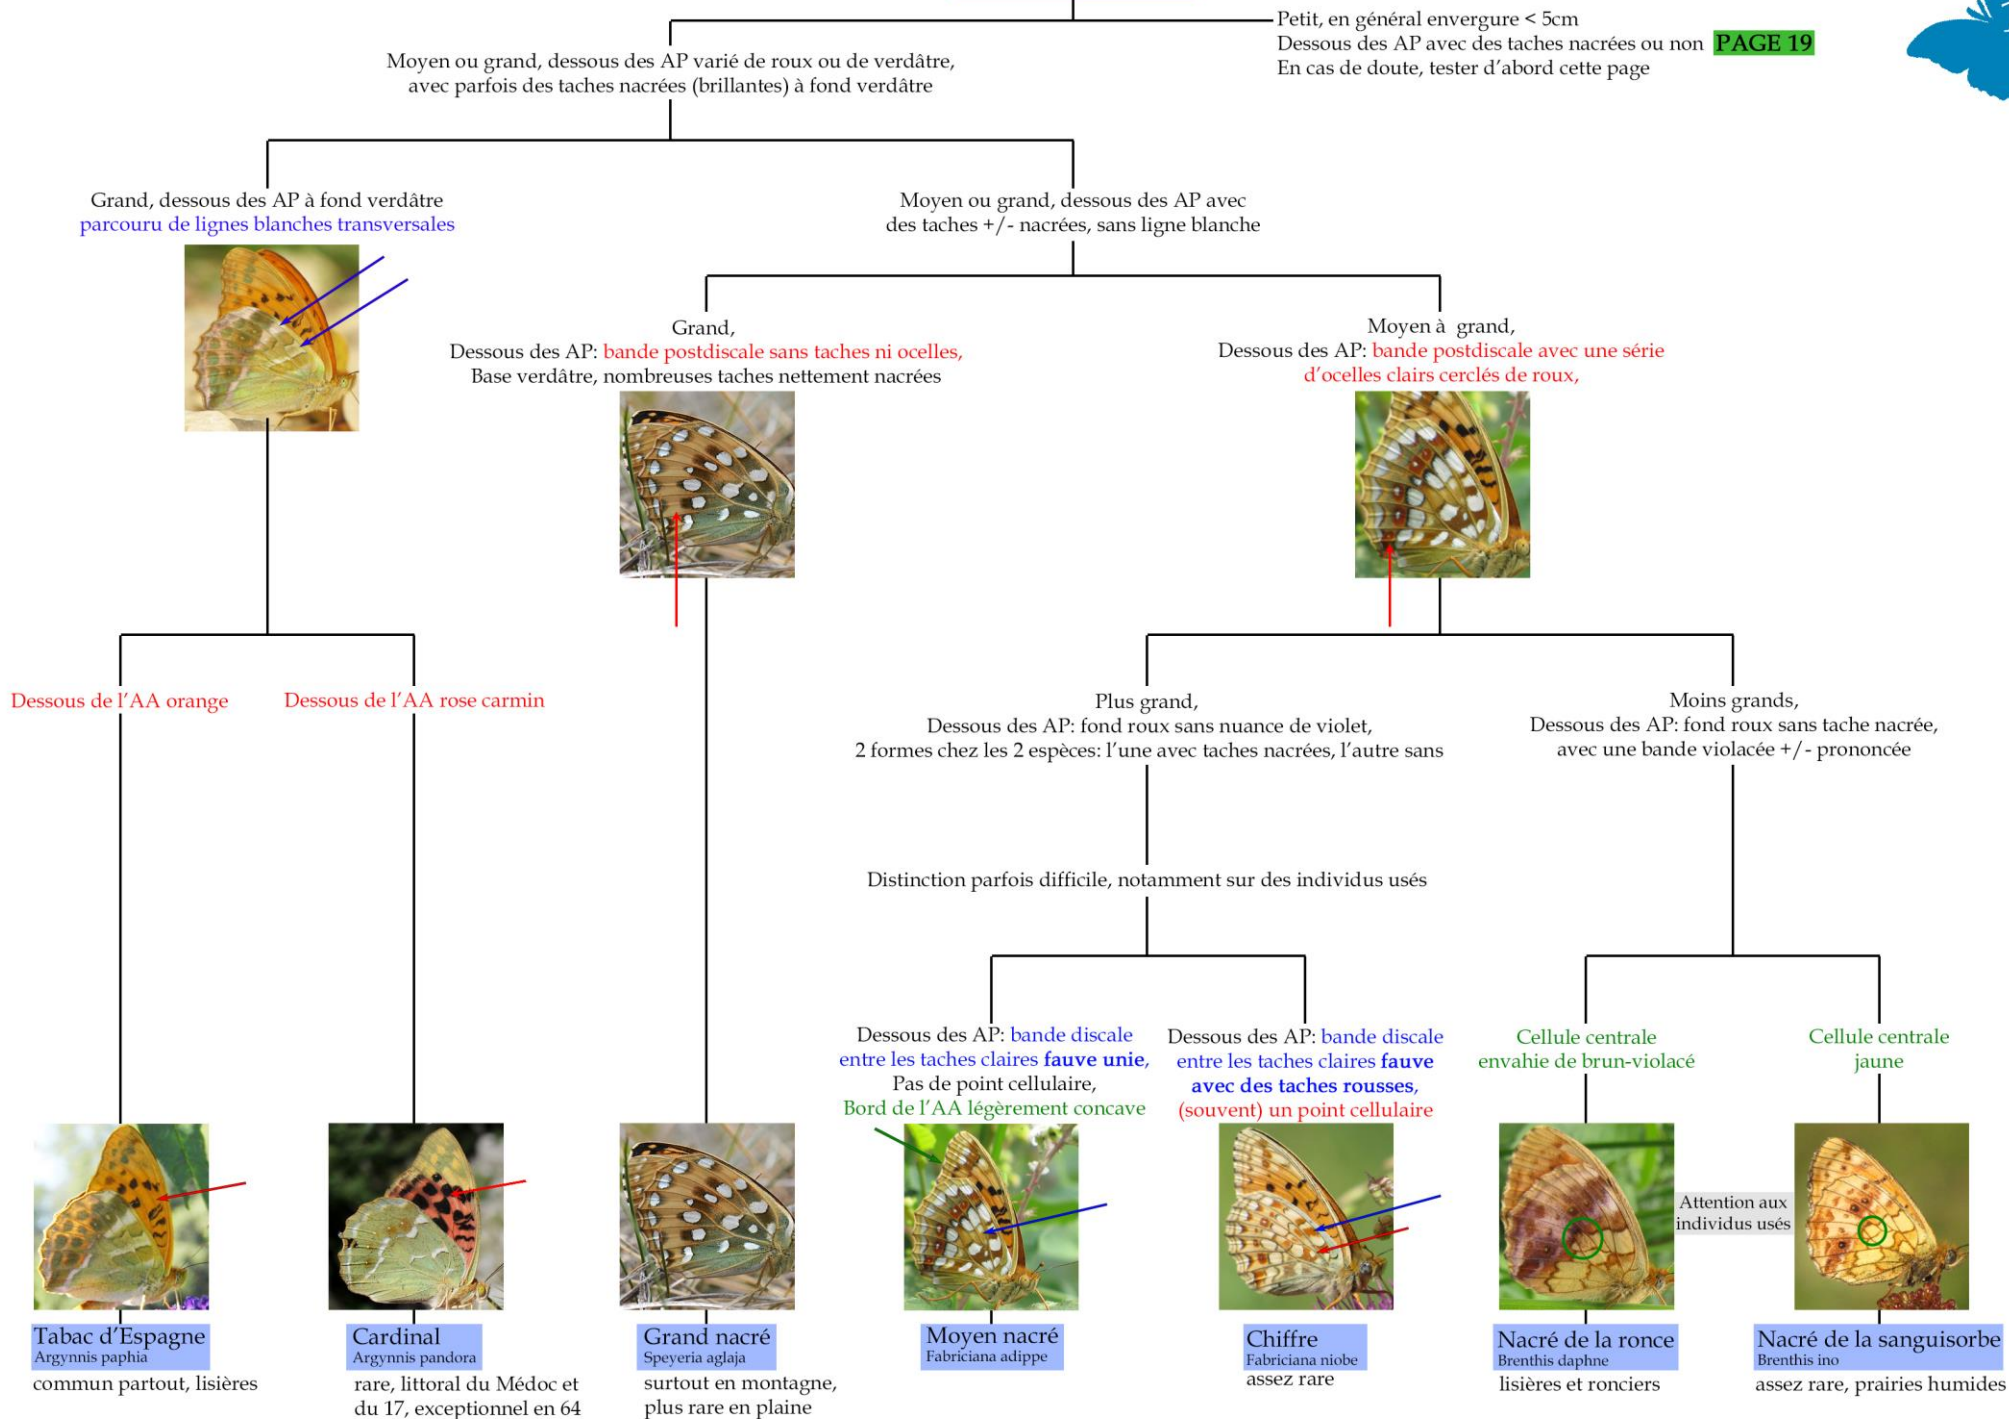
Petit, en général envergure < 5cm
Dessous des AP avec des taches nacrées ou non PAGE 19
En cas de doute, tester d'abord cette page

Moyen ou grand, dessous des AP varié de roux ou de verdâtre, avec parfois des taches nacrées (brillantes) à fond verdâtre

Grand, dessous des AP à fond verdâtre parcouru de lignes blanches transversales

Moyen ou grand, dessous des AP avec des taches +/- nacrées, sans ligne blanche

Grand,
Dessous des AP: bande postdiscale sans taches ni ocelles,
Base verdâtre, nombreuses taches nettement nacrées

Moyen à grand,
Dessous des AP: bande postdiscale avec une série d'ocelles clairs cerclés de roux,

Dessous de l'AA orange

Dessous de l'AA rose carmin

Plus grand,
Dessous des AP: fond roux sans nuance de violet,
2 formes chez les 2 espèces: l'une avec taches nacrées, l'autre sans

Moins grands,
Dessous des AP: fond roux sans tache nacrée,
avec une bande violacée +/- prononcée

Distinction parfois difficile, notamment sur des individus usés

Dessous des AP: bande discale entre les taches claires fauve unie,
Pas de point cellulaire,
Bord de l'AA légèrement concave

Dessous des AP: bande discale entre les taches claires fauve avec des taches rousses,
(souvent) un point cellulaire

Cellule centrale envahie de brun-violacé

Cellule centrale jaune

Attention aux individus usés

Tabac d'Espagne
Argynnis paphia
commun partout, lisières

Cardinal
Argynnis pandora
rare, littoral du Médoc et du 17, exceptionnel en 64

Grand nacré
Speyeria aglaja
surtout en montagne, plus rare en plaine

Moyen nacré
Fabriciana adippe

Chiffre
Fabriciana niobe
assez rare

Nacré de la ronce
Brenthis daphne
lisières et ronciers

Nacré de la sanguisorbe
Brenthis ino
assez rare, prairies humides